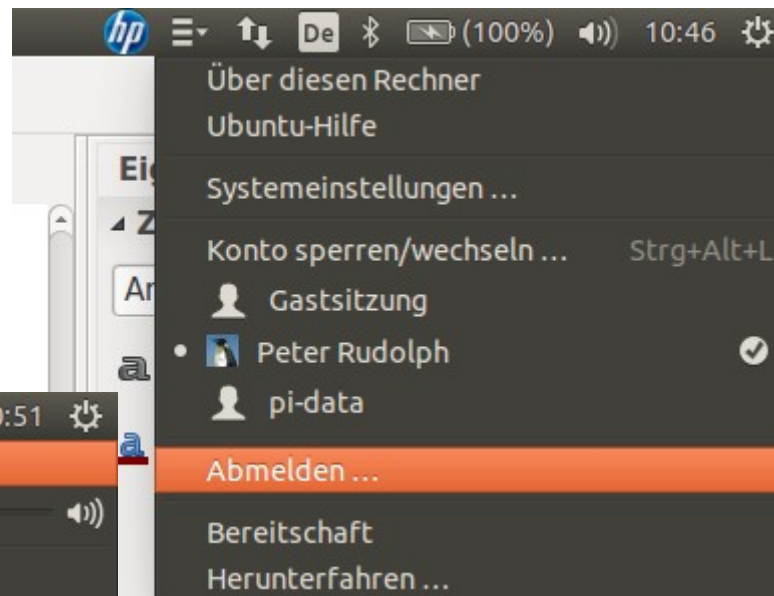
De (100%) 10:46

Über diesen Rechner
Ubuntu-Hilfe

Systemeinstellungen …

Konto sperren/wechseln … Strg+Alt+L
Gastsitzung
Peter Rudolph
pi-data

Abmelden …

Bereitschaft
Herunterfahren …

Ei
Z
Ar
a
a
0:51